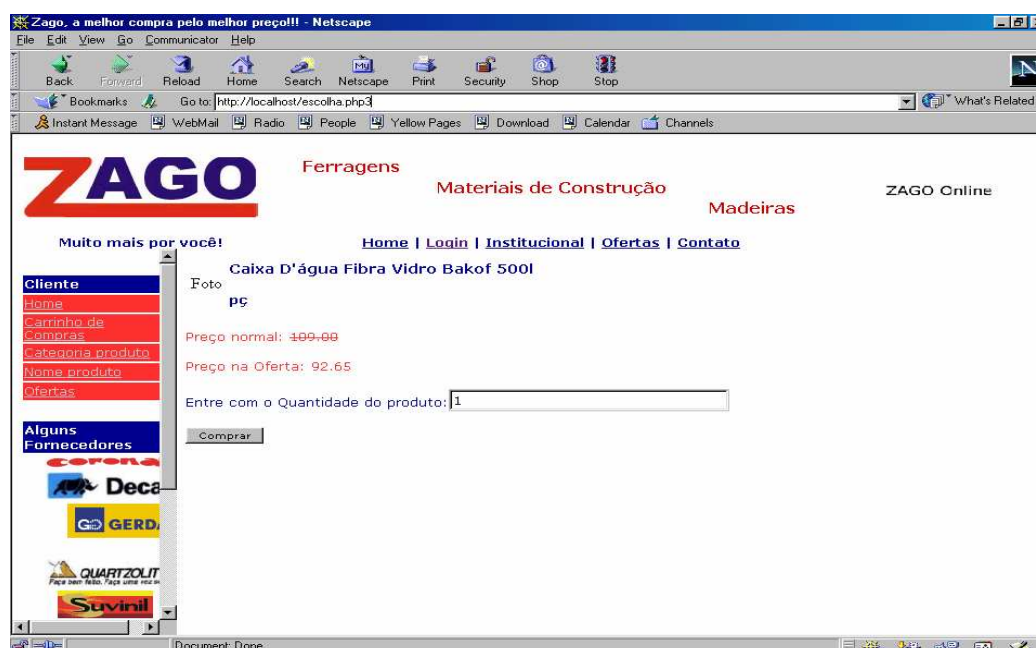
Zago, a melhor compra pelo melhor preço!!! - Netscape

File Edit View Go Communicator Help

Back Forward Reload Home Search Netscape Print Security Shop Stop

Bookmarks Go to: http://localhost/escolha.php3 What's Related

Instant Message WebMail Radio People Yellow Pages Download Calendar Channels

ZAGO

Ferragens

Materiais de Construção

Madeiras

ZAGO Online

Muito mais por você!

Home | Login | Institucional | Ofertas | Contato

Cliente
Home
Carrinho de Compras
Categoria produto
Nome produto
Ofertas

Alguns Fornecedores
corona
Deca
GERD
QUARTZOLIT
Faça bem feito. Faça uma vez
Suvinil

Foto

Caixa D'água Fibra Vidro Bakof 500l

pç

Preço normal: ~~109.00~~

Preço na Oferta: 92.65

Entre com o Quantidade do produto: 1

Comprar

Document: Done